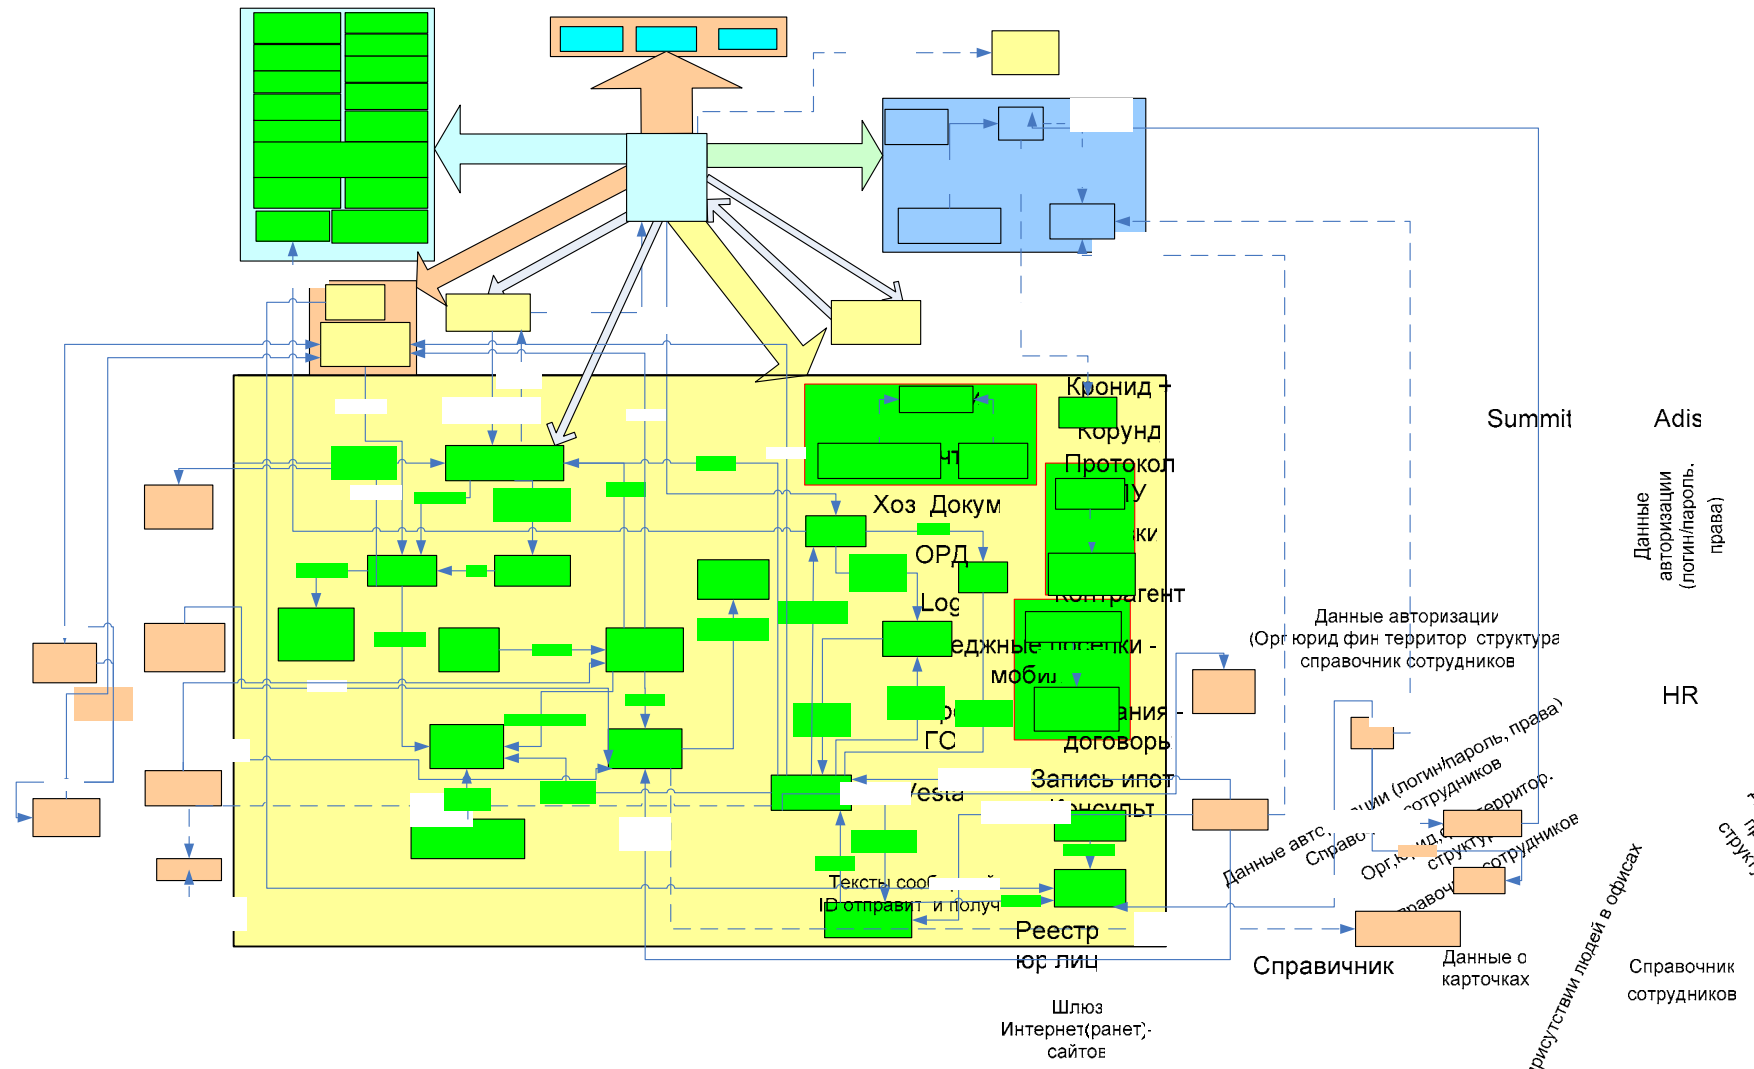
Кронид -
Корунд
Протокол
ки
Контрагент
Хоз Докум
ОРД
Log
еджные посылки -
мобил
ания -
договорь
ГС
Запись ипот
Vesta
Консульт
Тексты сооб
ID отправит и получ
Реестр
юр лиц
Шлюз
Интернет(ранет)-
сайтов
Summit
Adis
Данные
авторизации
(логин/пароль.
права)
Данные авторизации
(Орг юрид фин территор структура
справочник сотрудников
HR
Данные авто
Справо
ции (логин/пароль, права)
сотрудников
Орг, юрид.ф
структу
территор.
справоч
сотрудников
присутствии людей в офисах
Справичник
Данные о
карточках
Справочник
сотрудников
структ